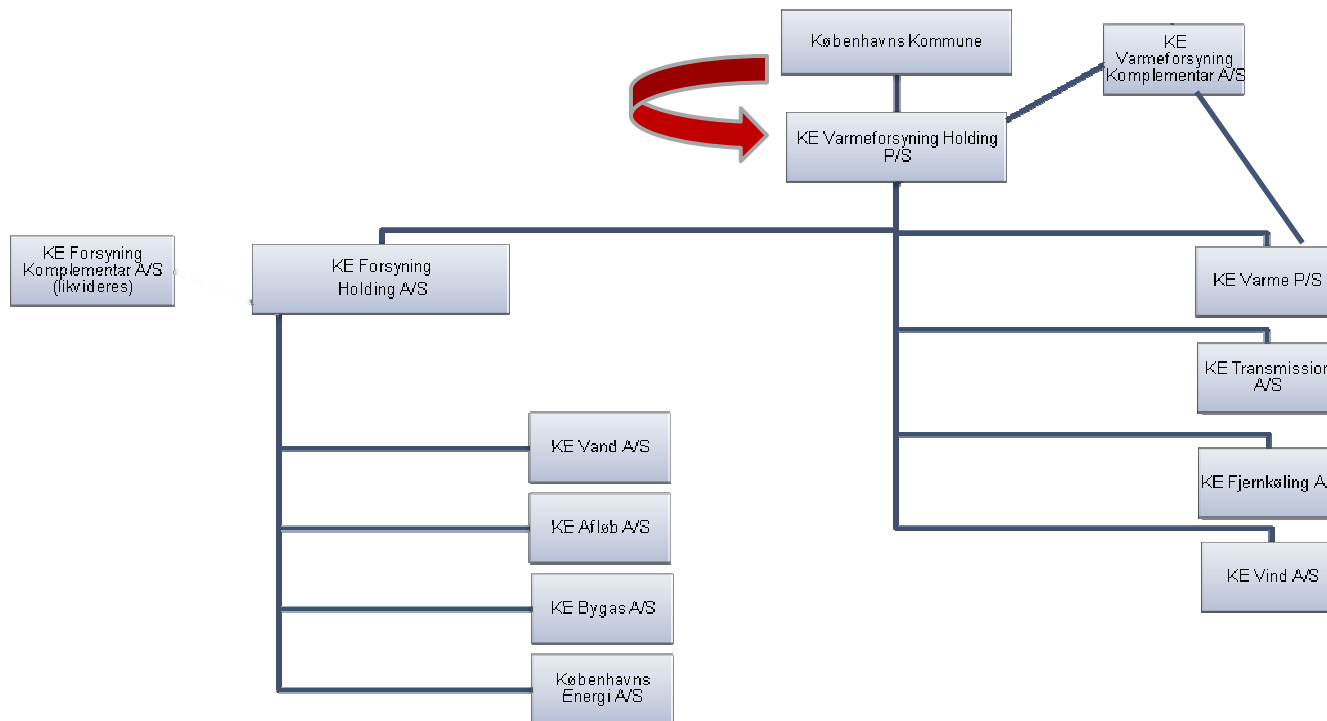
Københavns Kommune

KE Varmeforsyning Komplementar A/S

KE Varmeforsyning Holding P/S

KE Forsyning Komplementar A/S (likvideres)

KE Forsyning Holding A/S

KE Varme P/S

KE Transmission A/S

KE Fjernkøling A

KE Vind A/S

KE Vand A/S

KE Afløb A/S

KE Bygas A/S

Københavns Energi A/S